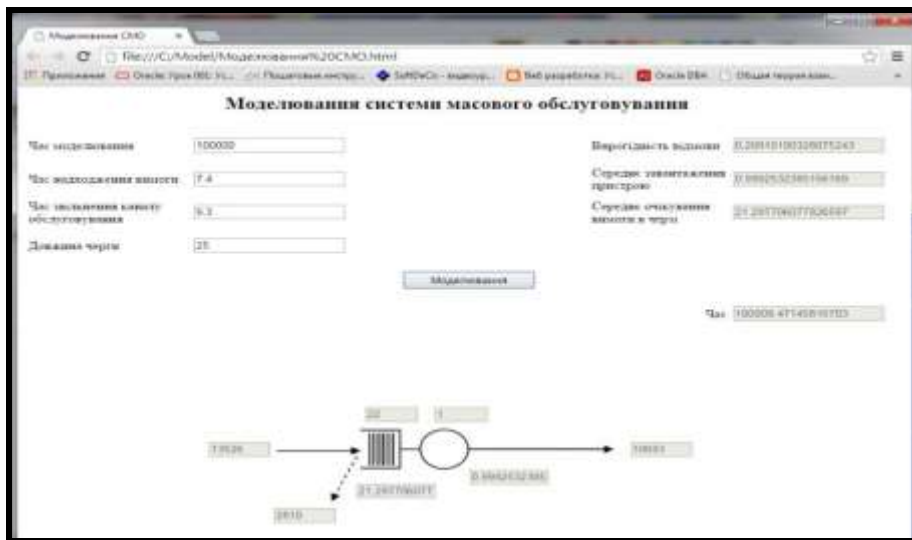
Моделювання СМО

file:///C:/Model/Моделювання%20СМО.html

Програми Oracle Урок 8

Моделювання системи масового обслуговування

Час моделювання 100000

Час надходження вимоги 7.4

Час звільнення каналу обслуговування 9.3

Довжина черги 25

Ймовірність відмови 0.2051510032

Середнє завантаження пристрою 0.9992532

Середнє очікування вимоги в черзі 21.29770607

Моделювання

Час 100006.47145816703

22 1

13526

10651

21.2977060

0.9992532

2610